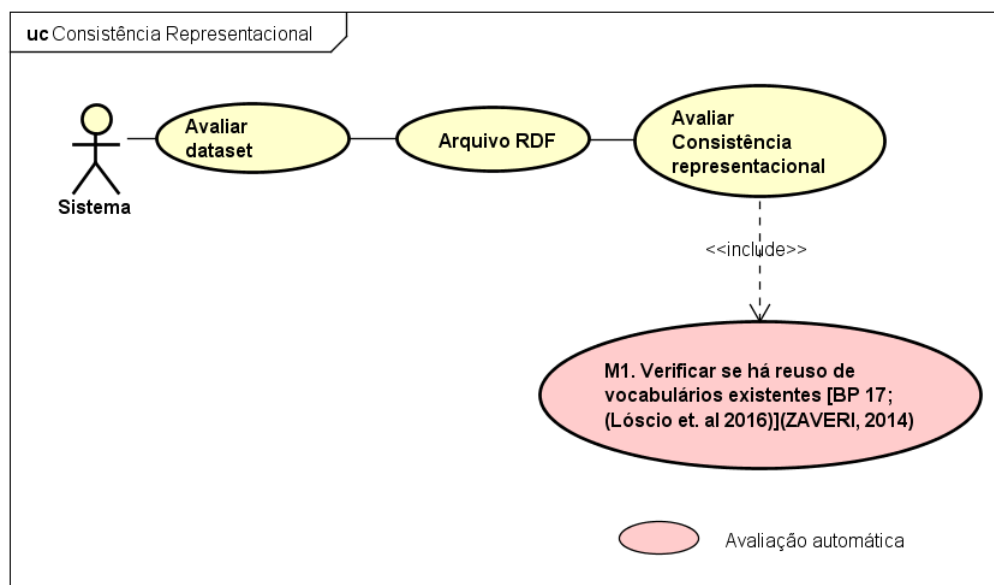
uc Consistência Representacional

Sistema

Avaliar dataset

Arquivo RDF

Avaliar Consistência representacional

<<include>>

M1. Verificar se há reuso de vocabulários existentes [BP 17; (Lóscio et. al 2016)](ZAVERI, 2014)

Avaliação automática